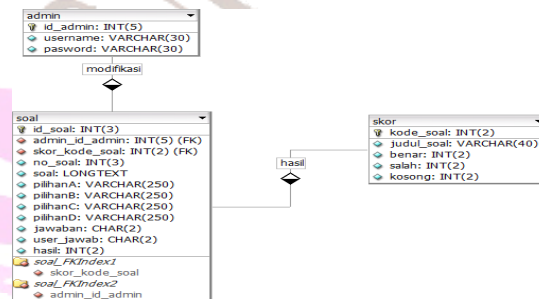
admin
id_admin: INT(5)
username: VARCHAR(30)
pasword: VARCHAR(30)

modifikasi

soal
id_soal: INT(3)
admin_id_admin: INT(5) (FK)
skor_kode_soal: INT(2) (FK)
no_soal: INT(3)
soal: LONGTEXT
pilihanA: VARCHAR(250)
pilihanB: VARCHAR(250)
pilihanC: VARCHAR(250)
pilihanD: VARCHAR(250)
jawaban: CHAR(2)
user_jawab: CHAR(2)
hasil: INT(2)
soal_FKIndex1
skor_kode_soal
soal_FKIndex2
admin_id_admin

hasil

skor
kode_soal: INT(2)
judul_soal: VARCHAR(40)
benar: INT(2)
salah: INT(2)
kosong: INT(2)